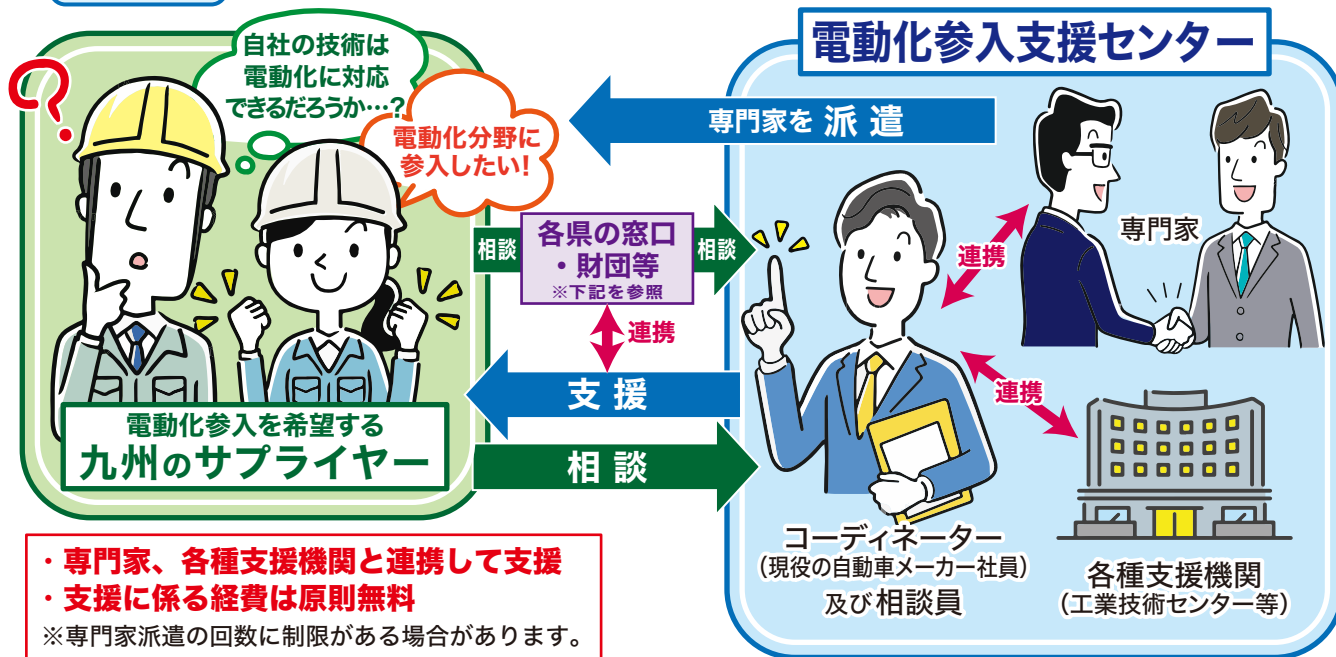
自社の技術は
電動化に対応
できるだろうか…？

電動化分野に
参入したい！

電動化参入支援センター

専門家を 派 遣

相談

各県の窓口
・財団等
※下記を参照

相談

連携

専門家

連携

支 援

電動化参入を希望する
九州のサプライヤー

相 談

連携

コーディネーター
（現役の自動車メーカー社員）
及び 相談員

各種支援機関
（工業技術センター等）

・専門家、各種支援機関と連携して支援
・支援に係る経費は原則無料
※専門家派遣の回数に制限がある場合があります。